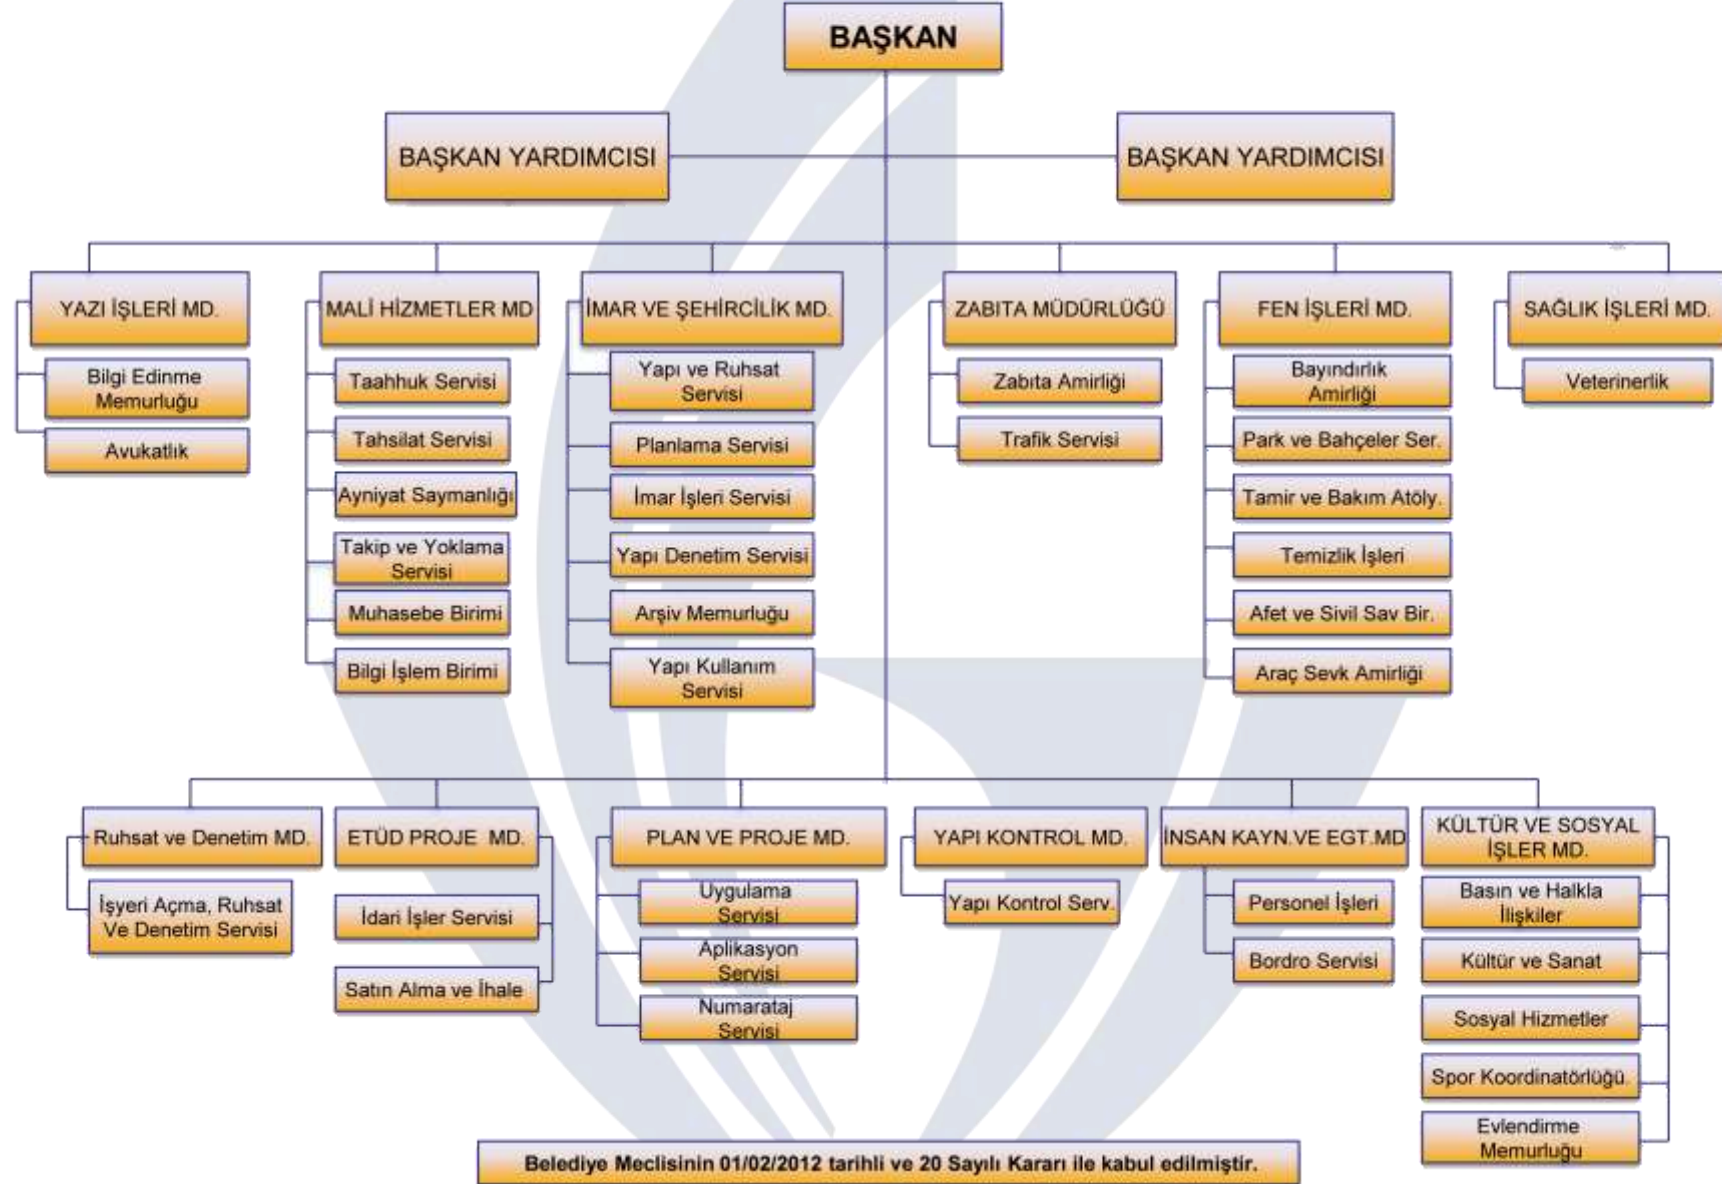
BAŞKAN

BAŞKAN YARDIMCISI

BAŞKAN YARDIMCISI

YAZI İŞLERİ MD.
Bilgi Edinme Memurluğu
Avukatlık

MALİ HİZMETLER MD
Taahhuk Servisi
Tahsilat Servisi
Ayniyat Saymanlığı
Takip ve Yoklama Servisi
Muhasebe Birimi
Bilgi İşlem Birimi

İMAR VE ŞEHİRCİLİK MD.
Yapı ve Ruhsat Servisi
Planlama Servisi
İmar İşleri Servisi
Yapı Denetim Servisi
Arşiv Memurluğu
Yapı Kullanım Servisi

ZABITA MÜDÜRLÜĞÜ
Zabıta Amirliği
Trafik Servisi

FEN İŞLERİ MD.
Bayındırlık Amirliği
Park ve Bahçeler Ser.
Tamir ve Bakım Atöly.
Temizlik İşleri
Afet ve Sivil Sav Bir.
Araç Sevk Amirliği

SAĞLIK İŞLERİ MD.
Veterinerlik

Ruhsat ve Denetim MD.
İşyeri Açma, Ruhsat Ve Denetim Servisi

ETÜD PROJE MD.
İdari İşler Servisi
Satın Alma ve İhale

PLAN VE PROJE MD.
Uygulama Servisi
Aplikasyon Servisi
Numarataj Servisi

YAPI KONTROL MD.
Yapı Kontrol Serv.

İNSAN KAYN.VE EGT.MD
Personel İşleri
Bordro Servisi

KÜLTÜR VE SOSYAL İŞLER MD.
Basın ve Halkla İlişkiler
Kültür ve Sanat
Sosyal Hizmetler
Spor Koordinatörlüğü.
Evlendirme Memurluğu

Belediye Meclisinin 01/02/2012 tarihli ve 20 Sayılı Kararı ile kabul edilmiştir.